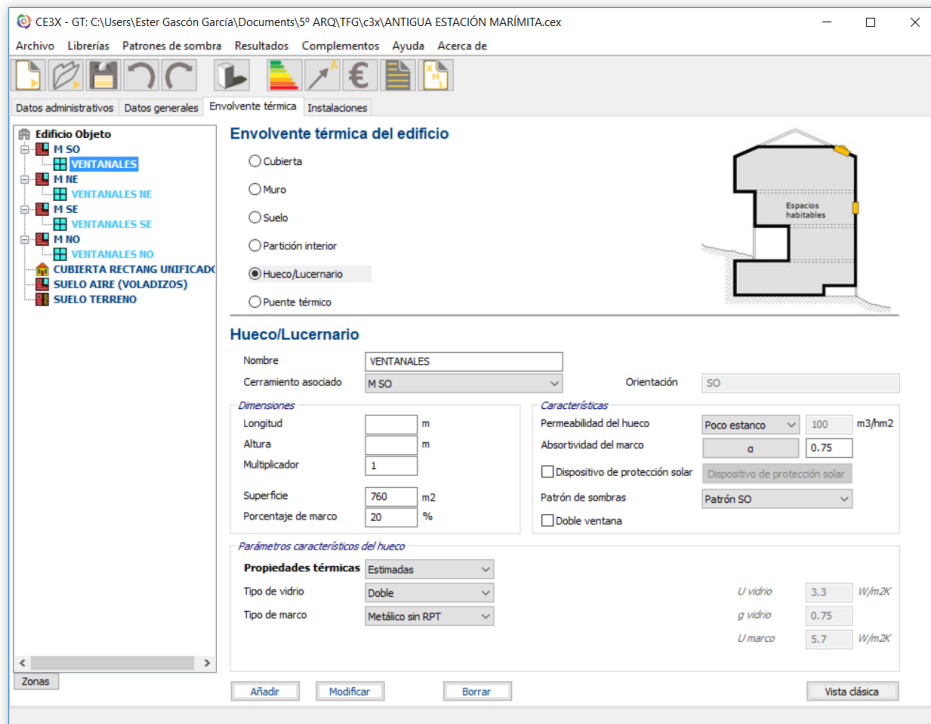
CE3X - GT: C:\Users\Ester Gascón García\Documents\5º ARQ\TFG\c3x\ANTIGUA ESTACIÓN MARÍMITA.cex

Archivo Librerías Patrones de sombra Resultados Complementos Ayuda Acerca de

Datos administrativos Datos generales Envolvente térmica Instalaciones

Edificio Objeto
M SO
VENTANALES
M NE
VENTANALES NE
M SE
VENTANALES SE
M NO
VENTANALES NO
CUBIERTA RECTANG UNIFICADO
SUELO AIRE (VOLADIZOS)
SUELO TERRENO

Zonas

Envolvente térmica del edificio

Cubierta
Muro
Suelo
Partición interior
Hueco/Lucernario
Puente térmico

Espacios habitables

Hueco/Lucernario

Nombre VENTANALES
Cerramiento asociado M SO
Orientación SO

Dimensiones
Longitud m
Altura m
Multiplicador 1
Superficie 760 m2
Porcentaje de marco 20 %

Características
Permeabilidad del hueco Poco estanco 100 m3/hm2
Absortividad del marco α 0.75
Dispositivo de protección solar Dispositivo de protección solar
Patrón de sombras Patrón SO
Doble ventana

Parámetros característicos del hueco
Propiedades térmicas Estimadas
Tipo de vidrio Doble
Tipo de marco Metálico sin RPT
U vidrio 3.3 W/m2K
g vidrio 0.75
U marco 5.7 W/m2K

Añadir Modificar Borrar Vista clásica